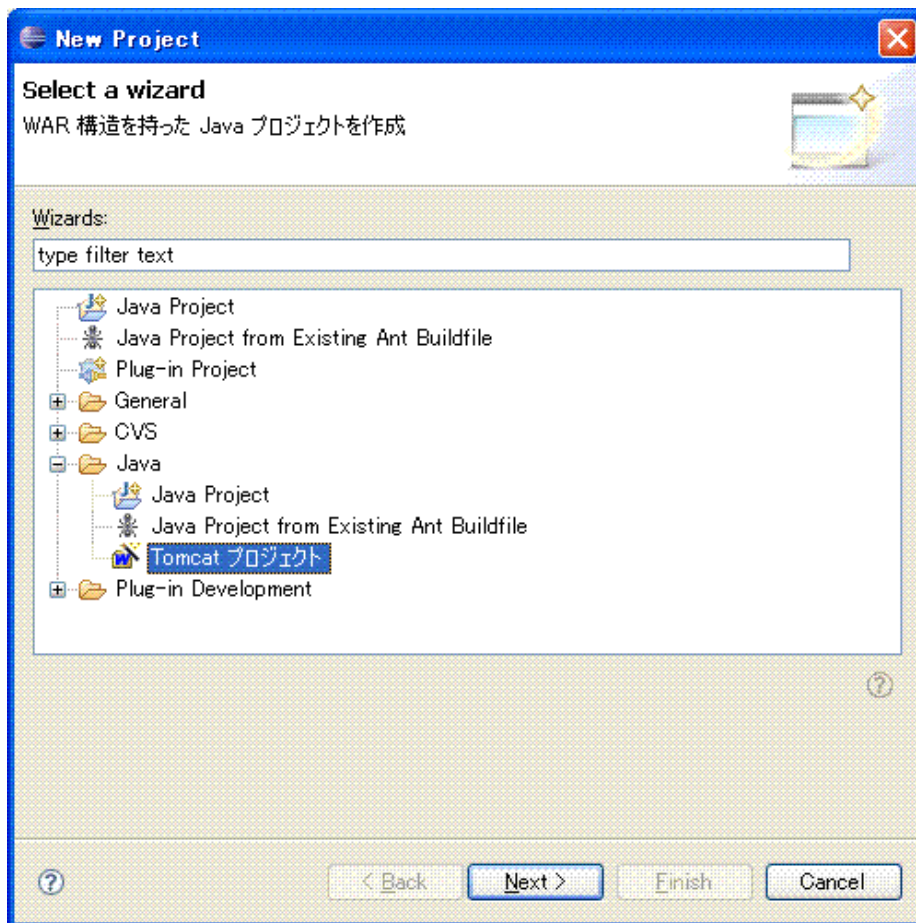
New Project

Select a wizard
WAR 構造を持った Java プロジェクトを作成

Wizards:
type filter text

Java Project
Java Project from Existing Ant Buildfile
Plug-in Project
General
CVS
Java
Java Project
Java Project from Existing Ant Buildfile
Tomcat プロジェクト
Plug-in Development

< Back
Next >
Finish
Cancel